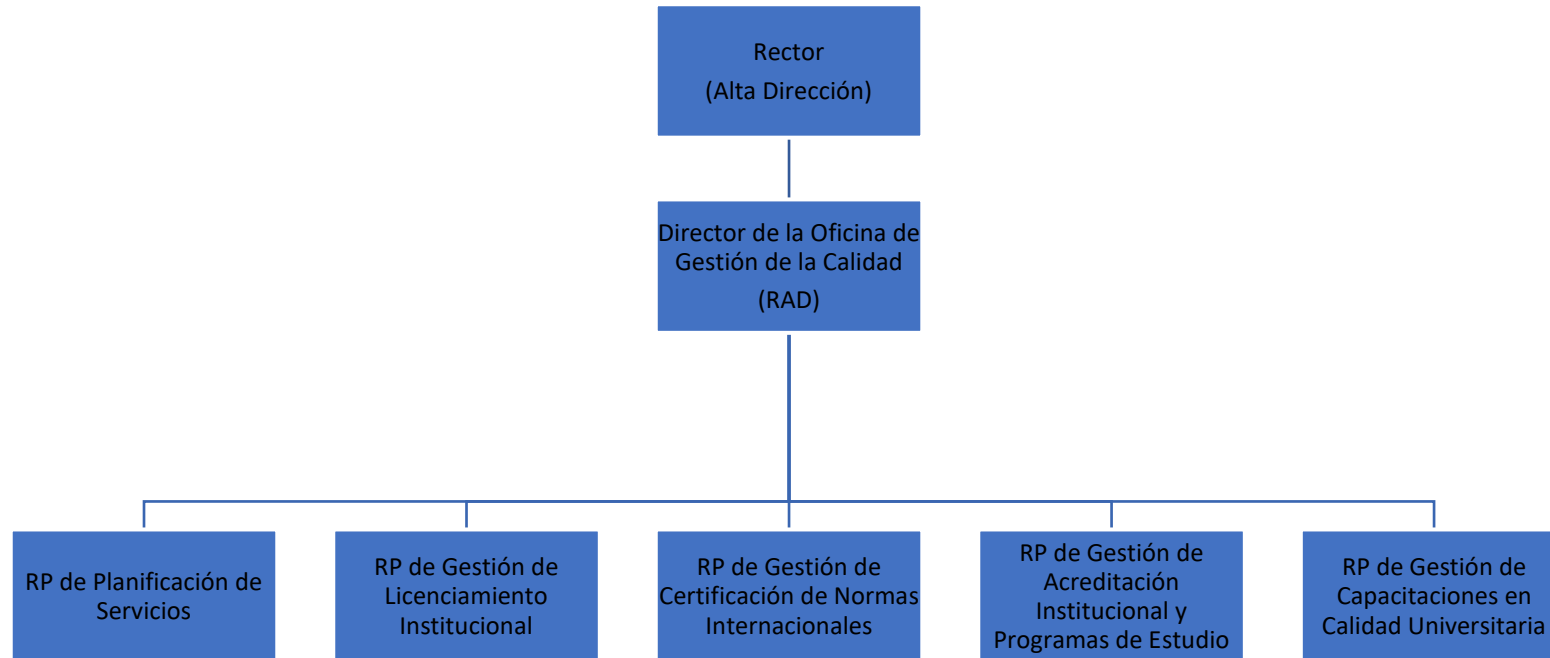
Rector
(Alta Dirección)

Director de la Oficina de Gestión de la Calidad
(RAD)

RP de Planificación de Servicios

RP de Gestión de Licenciamiento Institucional

RP de Gestión de Certificación de Normas Internacionales

RP de Gestión de Acreditación Institucional y Programas de Estudio

RP de Gestión de Capacitaciones en Calidad Universitaria